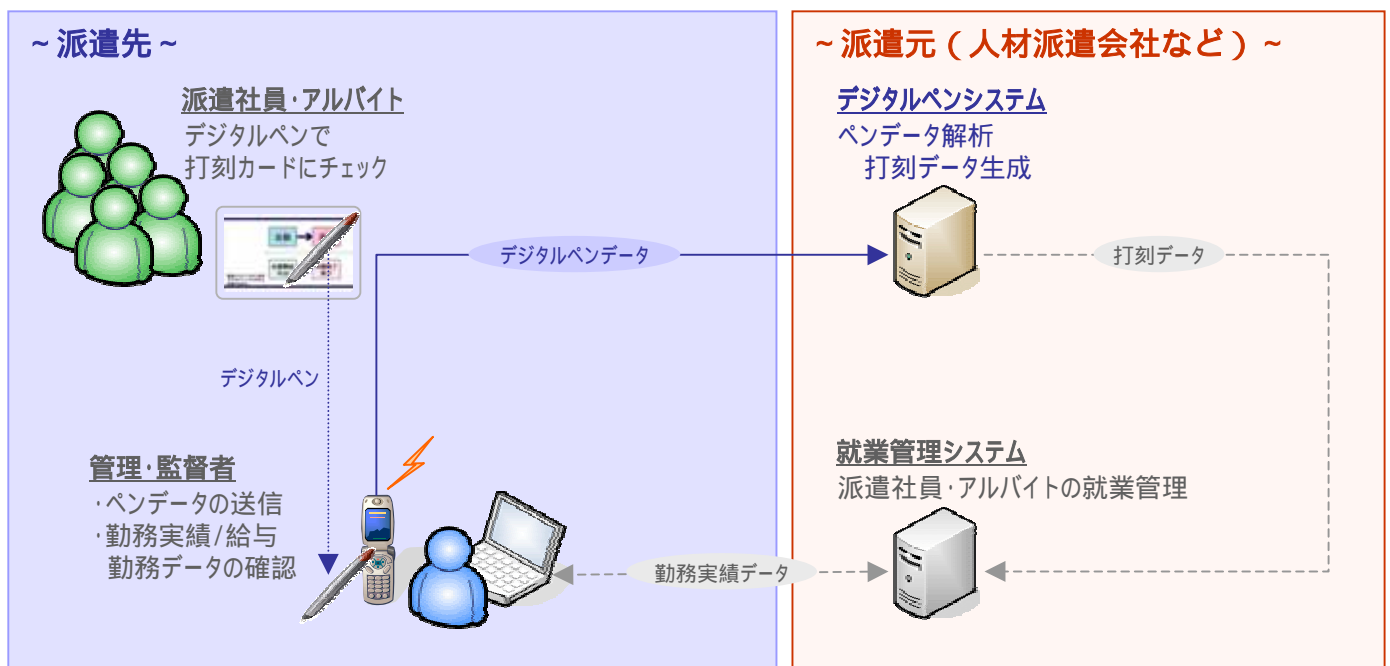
~派遣先~

派遣社員·アルバイト
デジタルペンで
打刻カードにチェック

デジタルペンデータ

デジタルペン

管理·監督者
·ペンデータの送信
·勤務実績/給与
勤務データの確認

~派遣元(人材派遣会社など)~

デジタルペンシステム
ペンデータ解析
打刻データ生成

打刻データ

就業管理システム
派遣社員·アルバイトの就業管理

勤務実績データ